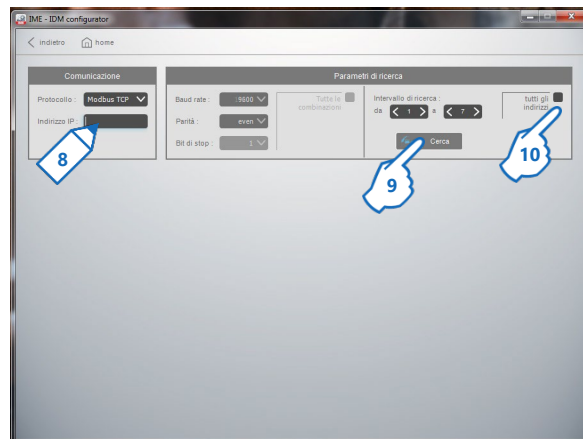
IME - IDM configurator

indietro home

Comunicazione

Protocollo : Modbus TCP

Indirizzo IP :

8

Parametri di ricerca

Baud rate : 9600

Parità : even

Bit di stop : 1

Tutte le combinazioni

Intervallo di ricerca :

da 1 a 7

tutti gli indirizzi

Cerca

9

10